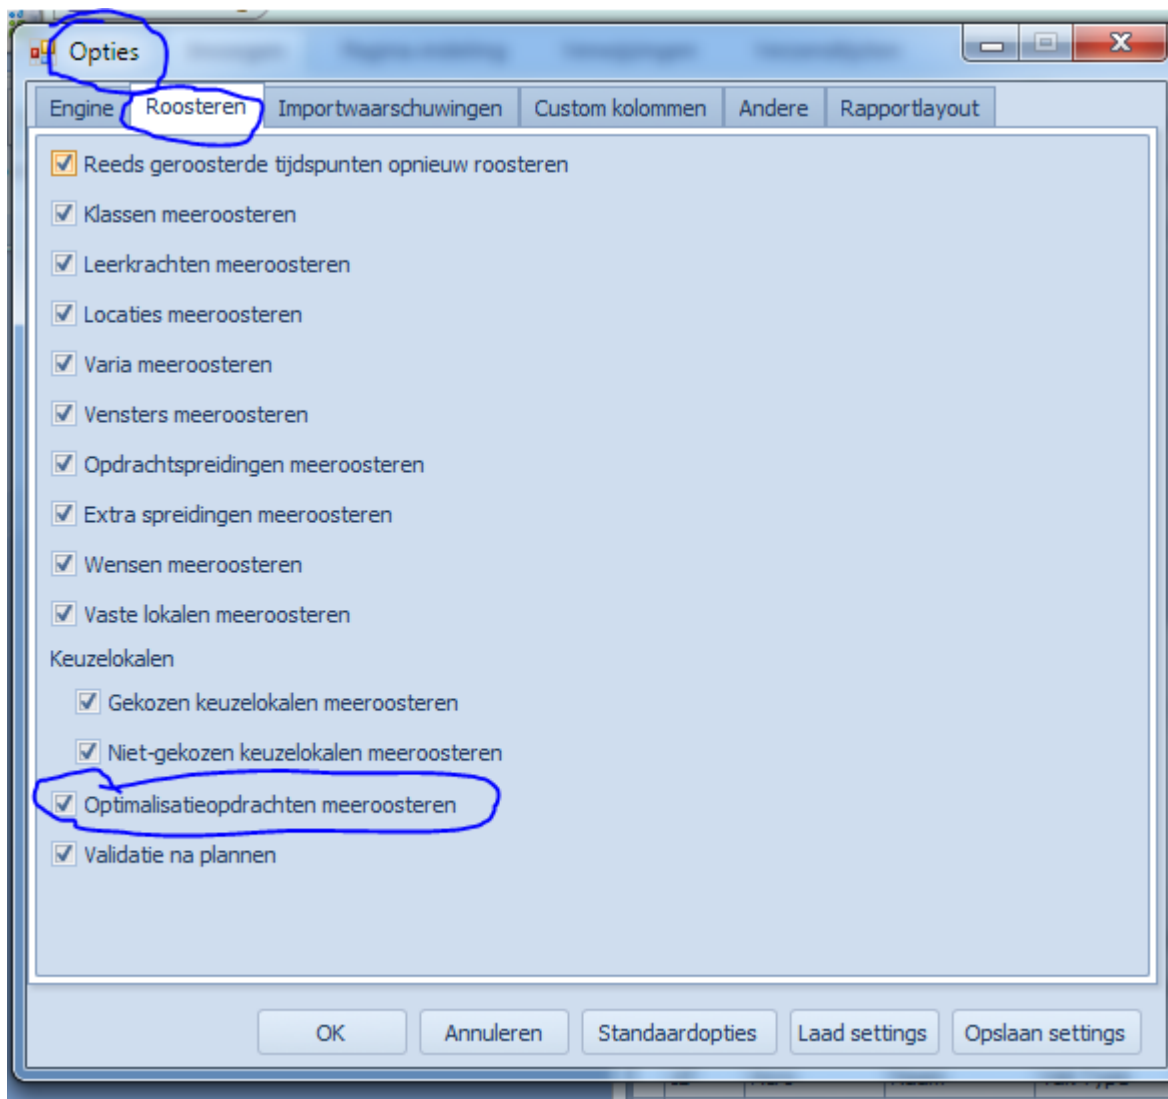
Opties

Engine | Roosteren | Importwaarschuwingen | Custom kolommen | Andere | Rapportlayout

☑ Reeds geroosterde tijdspunten opnieuw roosteren
☑ Klassen meeroosteren
☑ Leerkrachten meeroosteren
☑ Locaties meeroosteren
☑ Varia meeroosteren
☑ Vensters meeroosteren
☑ Opdrachtspreidingen meeroosteren
☑ Extra spreidingen meeroosteren
☑ Wensen meeroosteren
☑ Vaste lokalen meeroosteren

Keuzelokalen
☑ Gekozen keuzelokalen meeroosteren
☑ Niet-gekozen keuzelokalen meeroosteren

☑ Optimalisatieopdrachten meeroosteren
☑ Validatie na plannen

OK | Annuleren | Standaardopties | Laad settings | Opslaan settings